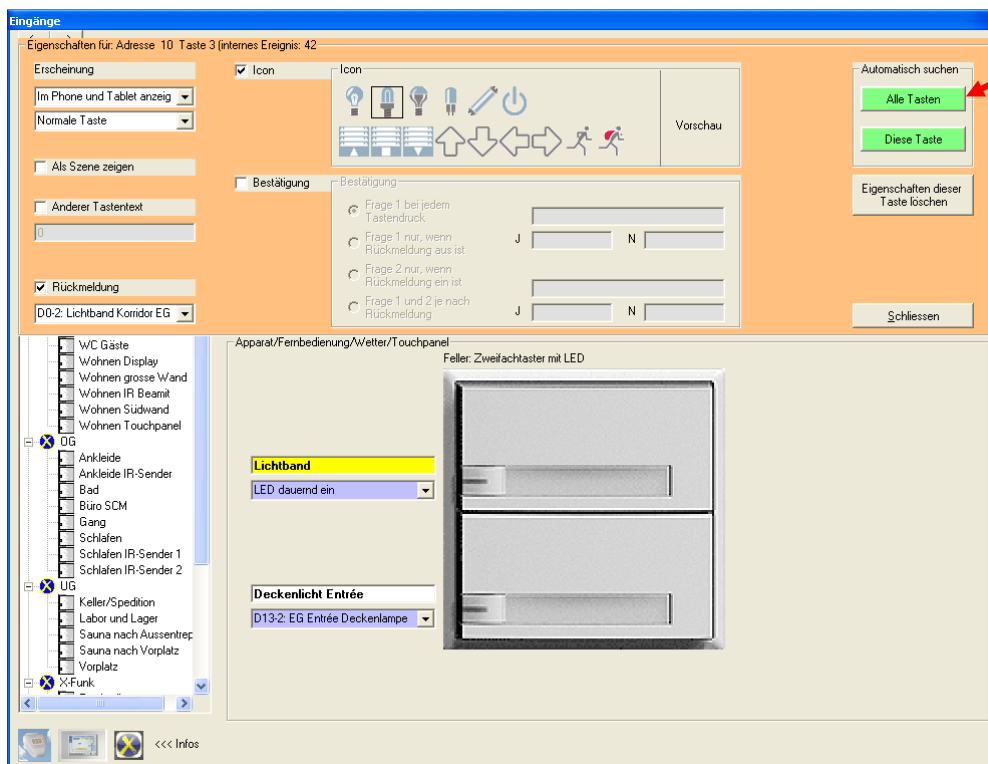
Eingänge

Eigenschaften für: Adresse 10 Taste 3 (internes Ereignis: 42

Erscheinung

Im Phone und Tablet anzeig

Normale Taste

Als Szene zeigen

Anderer Tastentext

0

Rückmeldung

D0-2: Lichtband Korridor EG

Icon

Icon

Vorschau

Bestätigung

Bestätigung

Frage 1 bei jedem Tastendruck

Frage 1 nur, wenn Rückmeldung aus ist

J

N

Frage 2 nur, wenn Rückmeldung ein ist

Frage 1 und 2 je nach Rückmeldung

J

N

Automatisch suchen

Alle Tasten

Diese Taste

Eigenschaften dieser Taste löschen

Schliessen

WC Gäste
Wohnen Display
Wohnen grosse Wand
Wohnen IR Beamit
Wohnen Südwand
Wohnen Touchpanel
OG
Ankleide
Ankleide IR-Sender
Bad
Büro SCM
Gang
Schlafen
Schlafen IR-Sender 1
Schlafen IR-Sender 2
UG
Keller/Spedition
Labor und Lager
Sauna nach Aussentrep
Sauna nach Vorplatz
Vorplatz
X-Funk

Apparat/Fernbedienung/Wetter/Touchpanel

Feller: Zweifachtaster mit LED

Lichtband

LED dauernd ein

Deckenlicht Entrée

D13-2: EG Entrée Deckenlampe

<<< Infos